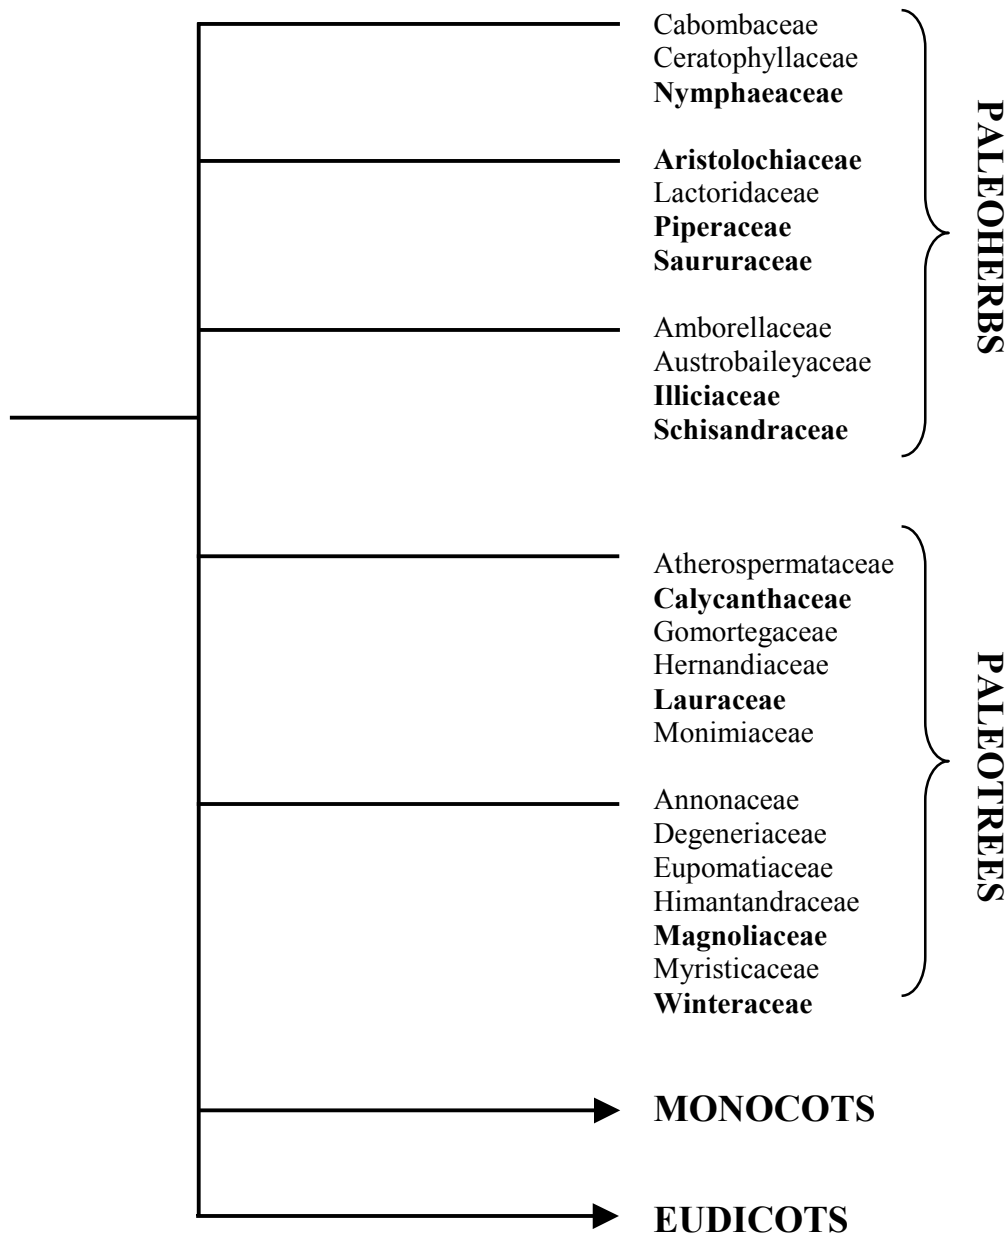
Cabombaceae
Ceratophyllaceae
Nymphaeaceae

Aristolochiaceae
Lactoridaceae
Piperaceae
Saururaceae

Amborellaceae
Austrobaileyaceae
Illiciaceae
Schisandraceae

PALEOHERBS

Atherospermataceae
Calycanthaceae
Gomortegaceae
Hernandiaceae
Lauraceae
Monimiaceae

Annonaceae
Degeneriaceae
Eupomatiaceae
Himantandraceae
Magnoliaceae
Myristicaceae
Winteraceae

PALEOTREES

MONOCOTS

EUDICOTS